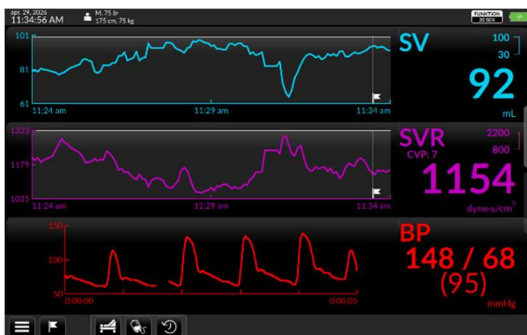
apr. 29, 2026
11:34:56 AM

M, 75 år
175 cm, 75 kg

FUNKTION
20 SEK

101
81
61
11:24 am
11:29 am
11:34 am

SV
100
30
92
mL

1223
1179
1035
11:24 am
11:29 am
11:34 am

SVR
CVP: 7
2200
800
1154
dyne-s/cm$^5$

150
100
50
0:00:00
0:00:05

BP
148 / 68
(95)
mmHg